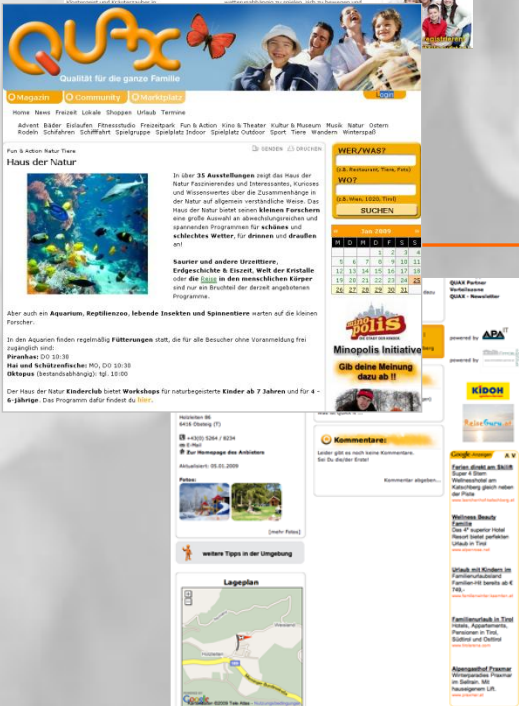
QUAX
Qualität für die ganze Familie

Magazin Community Marktplatz login

Home News Freizeit Lokale Shoppen Urlaub Termine

Advent Bäder Eislaufen Fitnessstudio Freizeitpark Fun & Action Kino & Theater Kultur & Museum Musik Natur Ostern Rodeln Schifahren Schifffahrt Spielgruppe Spielplatz Indoor Spielplatz Outdoor Sport Tiere Wandern Wintersspaß

Fun & Action Natur Tiere
SENDEN DRUCKEN

Haus der Natur

In über 35 Ausstellungen zeigt das Haus der Natur Faszinierendes und Interessantes, Kurioses und Wissenswertes über die Zusammenhänge in der Natur auf allgemein verständliche Weise. Das Haus der Natur bietet seinen kleinen Forschern eine große Auswahl an abwechslungsreichen und spannenden Programmen für schönes und schlechtes Wetter, für drinnen und draußen an!

Saurier und andere Urzeittiere, Erdgeschichte & Eiszeit, Welt der Kristalle oder die Reise in den menschlichen Körper sind nur ein Bruchteil der derzeit angebotenen Programme.

Aber auch ein Aquarium, Reptilienzoo, lebende Insekten und Spinnentiere warten auf die kleinen Forscher.

In den Aquarien finden regelmäßig Fütterungen statt, die für alle Besucher ohne Voranmeldung frei zugänglich sind:
Piranhas: DO 10:30
Hai und Schützenfische: MO, DO 10:30
Oktopus (bestandsabhängig): tgl. 10:00

Der Haus der Natur Kinderclub bietet Workshops für naturbegeisterte Kinder ab 7 Jahren und für 4 - 6-Jährige. Das Programm dafür findest du hier.

WER/WAS?
(z.B. Restaurant, Tiere, Pizza)
WO?
(z.B. Wien, 1020, Tirol)
SUCHEN

« Jan 2009 »
| M | D | M | D | F | S | S |
|---|---|---|---|---|---|---|
| | | | 1 | 2 | 3 | 4 |
| 5 | 6 | 7 | 8 | 9 | 10 | 11 |
| 12 | 13 | 14 | 15 | 16 | 17 | 18 |
| 19 | 20 | 21 | 22 | 23 | 24 | 25 |
| 26 | 27 | 28 | 29 | 30 | 31 | |

Minopolis
Minopolis Initiative
Gib deine Meinung dazu ab !!

QUAX Partner
Vorteilsseme
QUAX - Newsletter
powered by APA IT
powered by

KIDOH

Holzleiten 86
6416 Obsteig (T)
+43(0) 5264 / 6234
E-Mail
Zur Homepage des Anbieters
Aktualisiert: 05.01.2009
Fotos:
[mehr Fotos]

weitere Tipps in der Umgebung

Lageplan

Kommentare:
Leider gibt es noch keine Kommentare. Sei Du die/der Erste!
Kommentar abgeben...

Google-Anzeigen
Ferien direkt am Skilift
Super 4 Stern Wellnesshotel am Katschberg gleich neben der Piste
Wellness Beauty Familie
Das 4* superior Hotel Resort bietet perfekten Urlaub in Tirol
Urlaub mit Kindern im
Familienurlaubsland Familien-Hit bereits ab € 748,-
Familienurlaub in Tirol
Hotels, Appartements, Pensionen in Tirol, Südtirol und Osttirol
Alpengasthof Praxmar
Winterparadies Praxmar im Sellrain. Mit hauseigenem Lift.